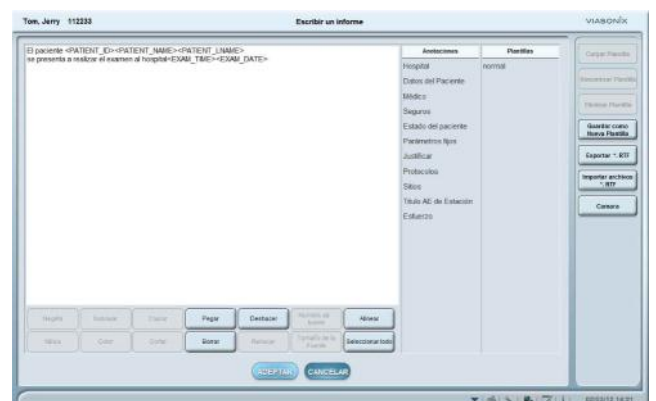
Tom, Jerry 112233

Escribir un informe

VIASONIX

El paciente <PATIENT_ID><PATIENT_NAME><PATIENT_LNAME>
se presenta a realizar el examen al hospital<EXAM_TIME><EXAM_DATE>

| Anotaciones | Plantillas |
|---|---|
| Hospital | normal |
| Datos del Paciente | |
| Médico | |
| Seguros | |
| Estado del paciente | |
| Parámetros fijos | |
| Justificar | |
| Protocolos | |
| Sitios | |
| Título AE de Estación | |
| Esfuerzo | |

Cargar Plantilla
Renombrar Plantilla
Eliminar Plantilla
Guardar como Nueva Plantilla
Exportar *.RTF
Importar archivo *.RTF
Cerrar

Negrita
Subrayar
Cursiva
Pegar
Deshacer
Nombre de fuente
Alinear
Itálica
Color
Cortar
Borrar
Rehacer
Tamaño de la Fuente
Seleccionar todo

ACEPTAR
CANCELAR

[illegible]